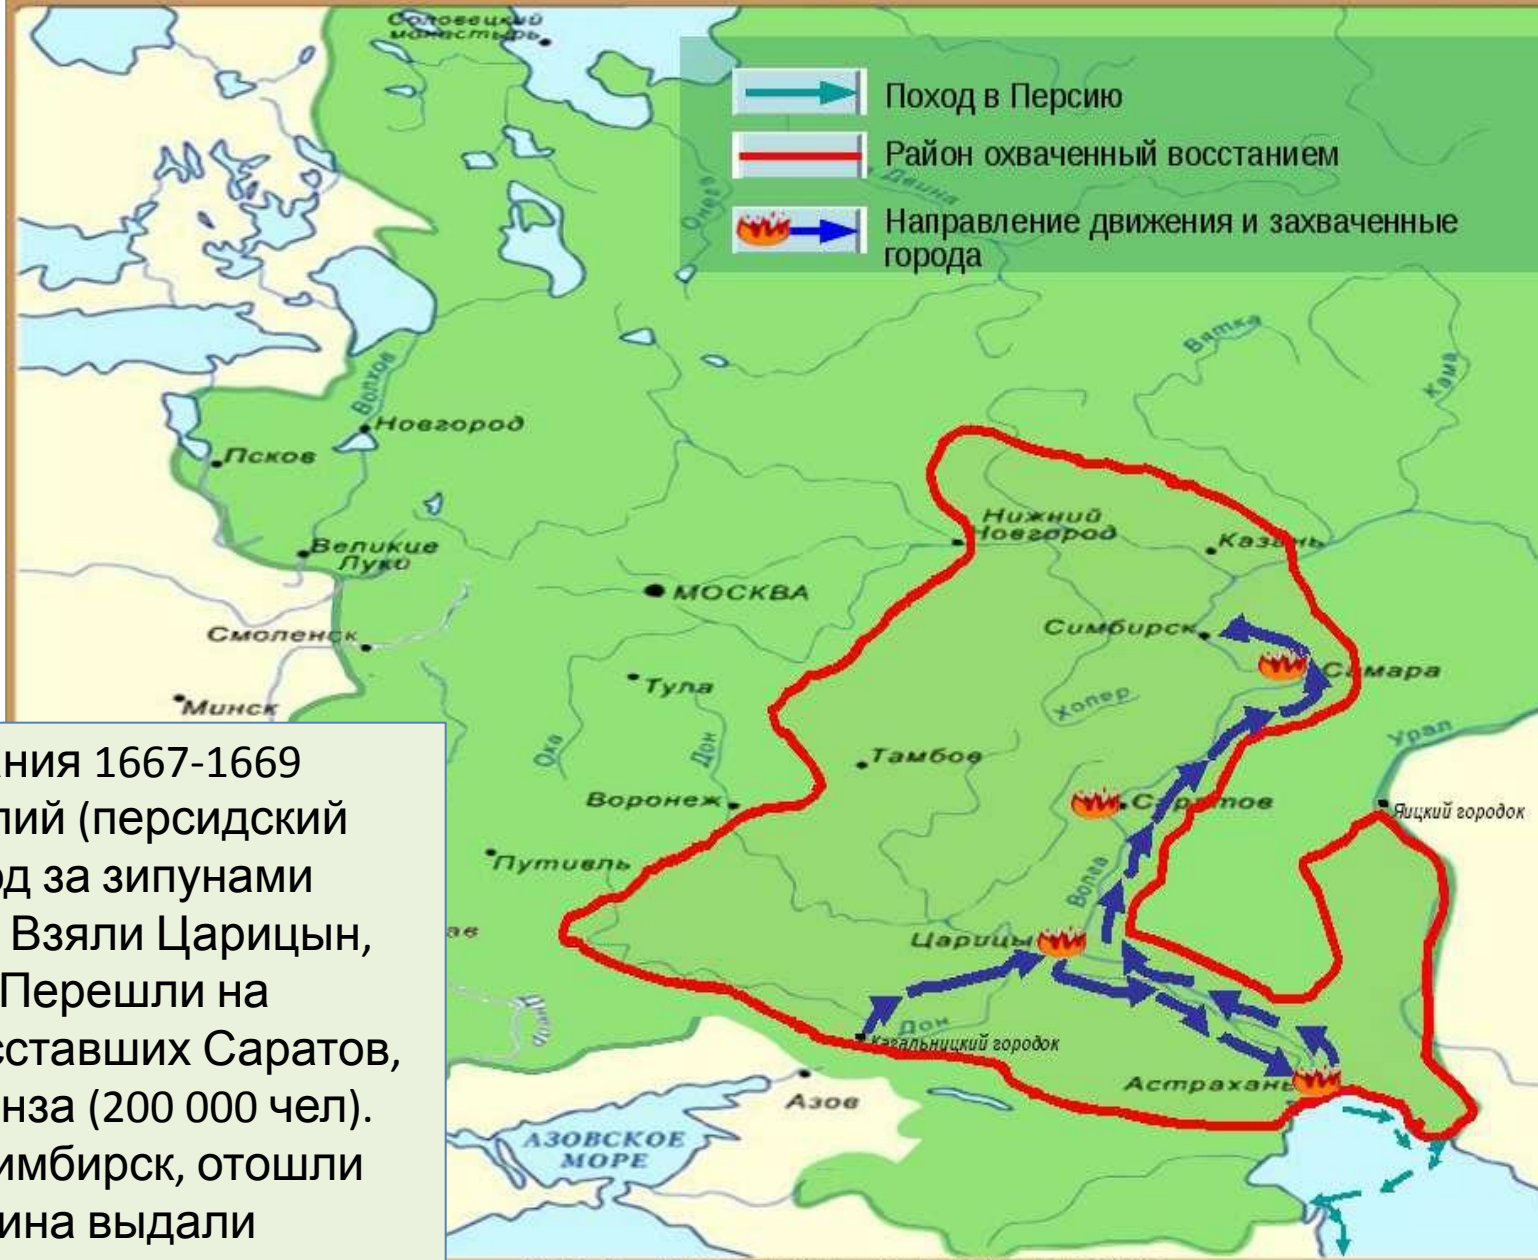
Соловецкий монастырь

Поход в Персию

Район охваченный восстанием

Направление движения и захваченные города

Двина

Онега

Вятка

Кама

Волхов

Новгород

Псков

Великие Луки

Нижний Новгород

Казань

МОСКВА

Смоленск

Симбирск

Самара

Минск

Тула

Хопер

Урал

Ока

Дон

Тамбов

Воронеж

Саратов

Яицкий городок

Путивль

Волга

Царицын

Дон

Кагальницкий городок

Азов

Астрахань

АЗОВСКОЕ МОРЕ

ания 1667-1669 лий (персидский од за зипунами Взяли Царицын, Перешли на ставших Саратов, нза (200 000 чел). имбирск, отошли ина выдали